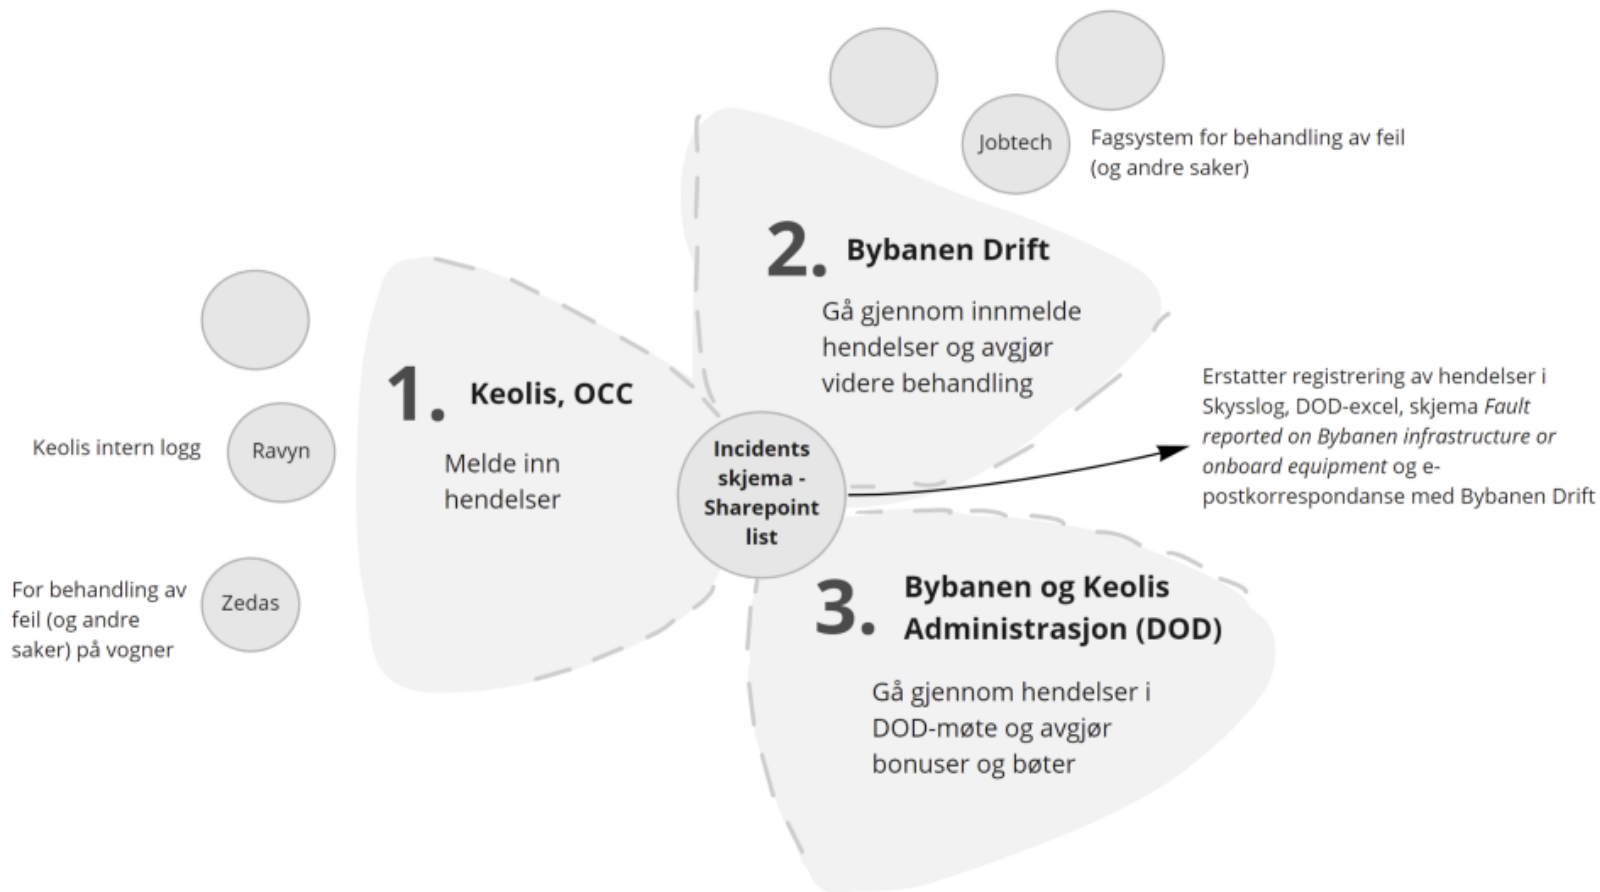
Jobtech

Fagsystem for behandling av feil (og andre saker)

2. Bybanen Drift

Gå gjennom innmelde hendelser og avgjør videre behandling

1. Keolis, OCC

Melde inn hendelser

Keolis intern logg

Ravyn

For behandling av feil (og andre saker) på vogner

Zedas

Incidents skjema - Sharepoint list

Erstatter registrering av hendelser i Skysslog, DOD-excel, skjema *Fault reported on Bybanen infrastructure or onboard equipment* og e-postkorrespondanse med Bybanen Drift

3. Bybanen og Keolis Administrasjon (DOD)

Gå gjennom hendelser i DOD-møte og avgjør bonuser og bøter